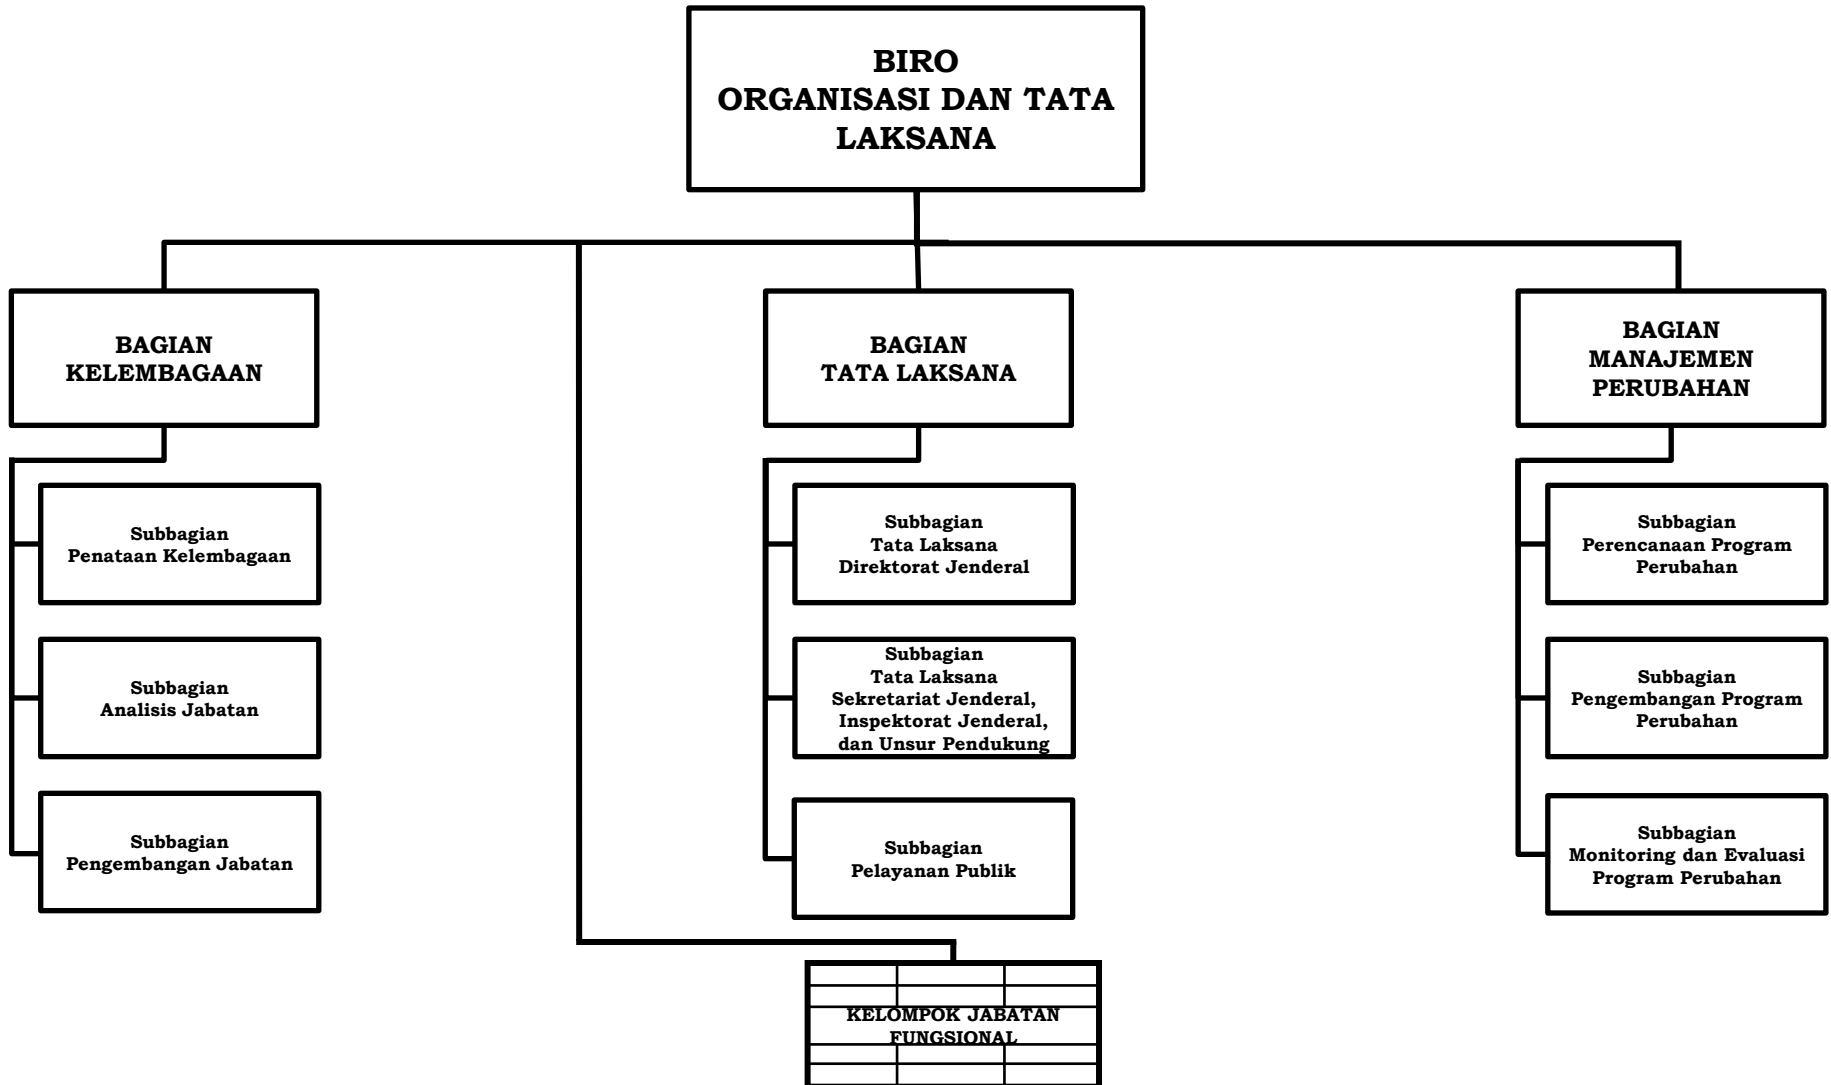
BIRO
ORGANISASI DAN TATA
LAKSANA

BAGIAN
KELEMBAGAAN

Subbagian
Penataan Kelembagaan

Subbagian
Analisis Jabatan

Subbagian
Pengembangan Jabatan

BAGIAN
TATA LAKSANA

Subbagian
Tata Laksana
Direktorat Jenderal

Subbagian
Tata Laksana
Sekretariat Jenderal,
Inspektorat Jenderal,
dan Unsur Pendukung

Subbagian
Pelayanan Publik

BAGIAN
MANAJEMEN
PERUBAHAN

Subbagian
Perencanaan Program
Perubahan

Subbagian
Pengembangan Program
Perubahan

Subbagian
Monitoring dan Evaluasi
Program Perubahan

KELOMPOK JABATAN
FUNGSIONAL